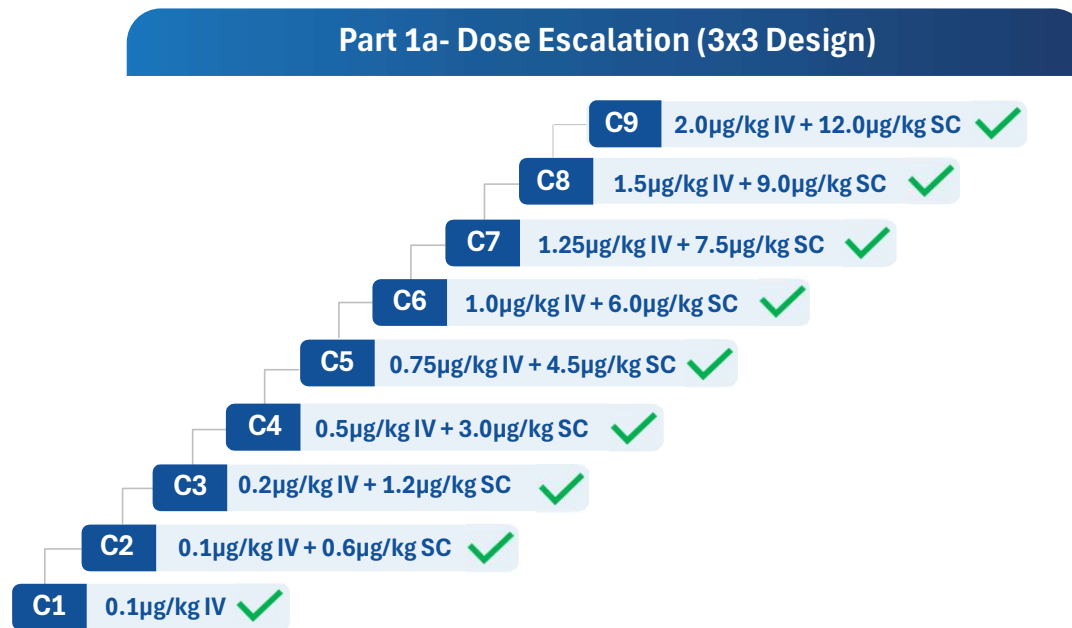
Part 1a- Dose Escalation (3x3 Design)

C9 2.0μg/kg IV + 12.0μg/kg SC

C8 1.5μg/kg IV + 9.0μg/kg SC

C7 1.25μg/kg IV + 7.5μg/kg SC

C6 1.0μg/kg IV + 6.0μg/kg SC

C5 0.75μg/kg IV + 4.5μg/kg SC

C4 0.5μg/kg IV + 3.0μg/kg SC

C3 0.2μg/kg IV + 1.2μg/kg SC

C2 0.1μg/kg IV + 0.6μg/kg SC

C1 0.1μg/kg IV